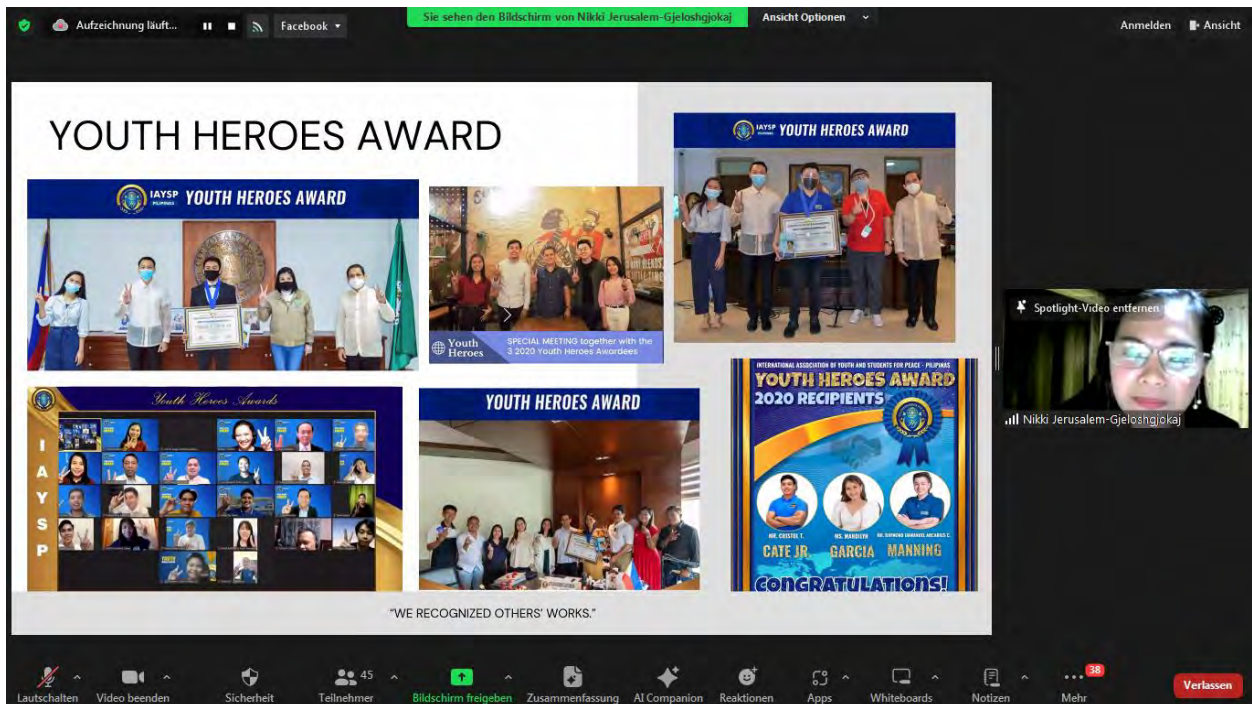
Aufzeichnung läuft... Facebook

Sie sehen den Bildschirm von Nikki Jerusalem-Gjeloshgjokaj

Ansicht Optionen

Anmelden Ansicht

YOUTH HEROES AWARD

IAYSP PILIPINAS YOUTH HEROES AWARD

Youth Heroes SPECIAL MEETING together with the 3 2020 Youth Heroes Awardees

IAYSP YOUTH HEROES AWARD

Youth Heroes Awards

I A Y S P

YOUTH HEROES AWARD

INTERNATIONAL ASSOCIATION OF YOUTH AND STUDENTS FOR PEACE - PILIPINAS

YOUTH HEROES AWARD

2020 RECIPIENTS

MR. CRISTOL T. CATE JR.

MS. MARIELYN GARCIA

MR. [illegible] MANNING

CONGRATULATIONS!

"WE RECOGNIZED OTHERS' WORKS."

Spotlight-Video entfernen

Nikki Jerusalem-Gjeloshgjokaj

Lautschalten Video beenden Sicherheit 45 Teilnehmer Bildschirm freigeben Zusammenfassung AI Companion Reaktionen Apps Whiteboards Notizen 38 Mehr Verlassen